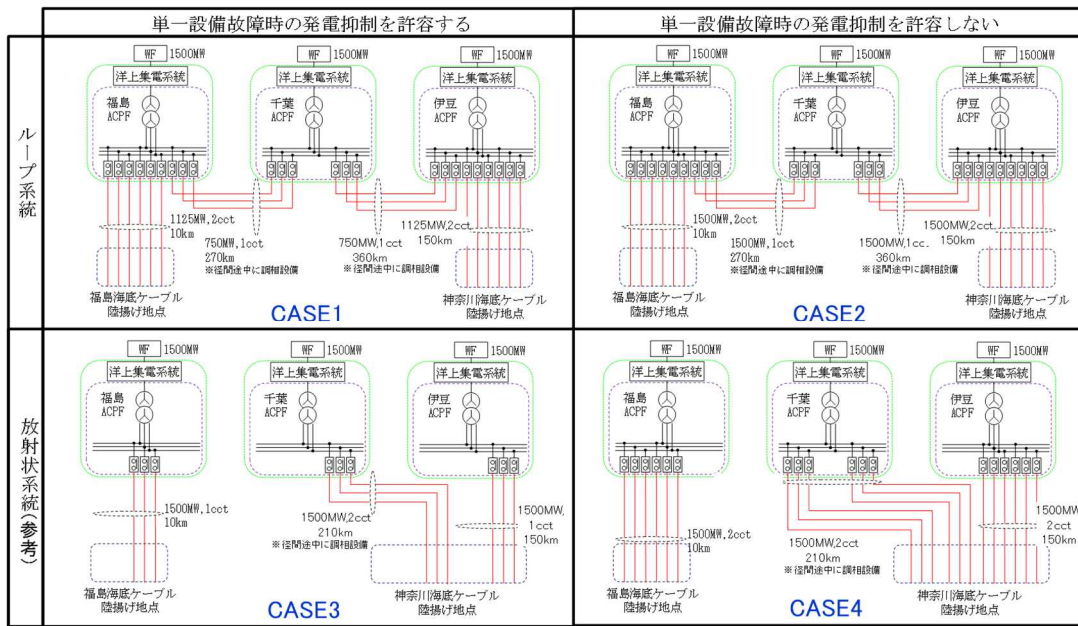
| | 単一設備故障時の発電抑制を許容する | 単一設備故障時の発電抑制を許容しない |
|---|---|---|
| ループ系統 | CASE1 | CASE2 |
| 放射状系統(参考) | CASE3 | CASE4 |

WF 1500MW
洋上集電系統
福島 ACPF
WF 1500MW
洋上集電系統
千葉 ACPF
WF 1500MW
洋上集電系統
伊豆 ACPF
1125MW,2cct 10km
750MW,1cct 270km
※径間途中に調相設備
750MW,1cct 360km
※径間途中に調相設備
1125MW,2cct 150km
福島海底ケーブル 陸揚げ地点
神奈川海底ケーブル 陸揚げ地点
CASE1

WF 1500MW
洋上集電系統
福島 ACPF
WF 1500MW
洋上集電系統
千葉 ACPF
WF 1500MW
洋上集電系統
伊豆 ACPF
1500MW,2cct 10km
1500MW,1cct 270km
※径間途中に調相設備
1500MW,1cc. 360km
※径間途中に調相設備
1500MW,2cct 150km
福島海底ケーブル 陸揚げ地点
神奈川海底ケーブル 陸揚げ地点
CASE2

WF 1500MW
洋上集電系統
福島 ACPF
WF 1500MW
洋上集電系統
千葉 ACPF
WF 1500MW
洋上集電系統
伊豆 ACPF
1500MW,1cct 10km
1500MW,2cct 210km
※径間途中に調相設備
1500MW, 1cct 150km
福島海底ケーブル 陸揚げ地点
神奈川海底ケーブル 陸揚げ地点
CASE3

WF 1500MW
洋上集電系統
福島 ACPF
WF 1500MW
洋上集電系統
千葉 ACPF
WF 1500MW
洋上集電系統
伊豆 ACPF
1500MW,2cct 10km
1500MW,2cct 210km
※径間途中に調相設備
1500MW 2cct 150km
福島海底ケーブル 陸揚げ地点
神奈川海底ケーブル 陸揚げ地点
CASE4